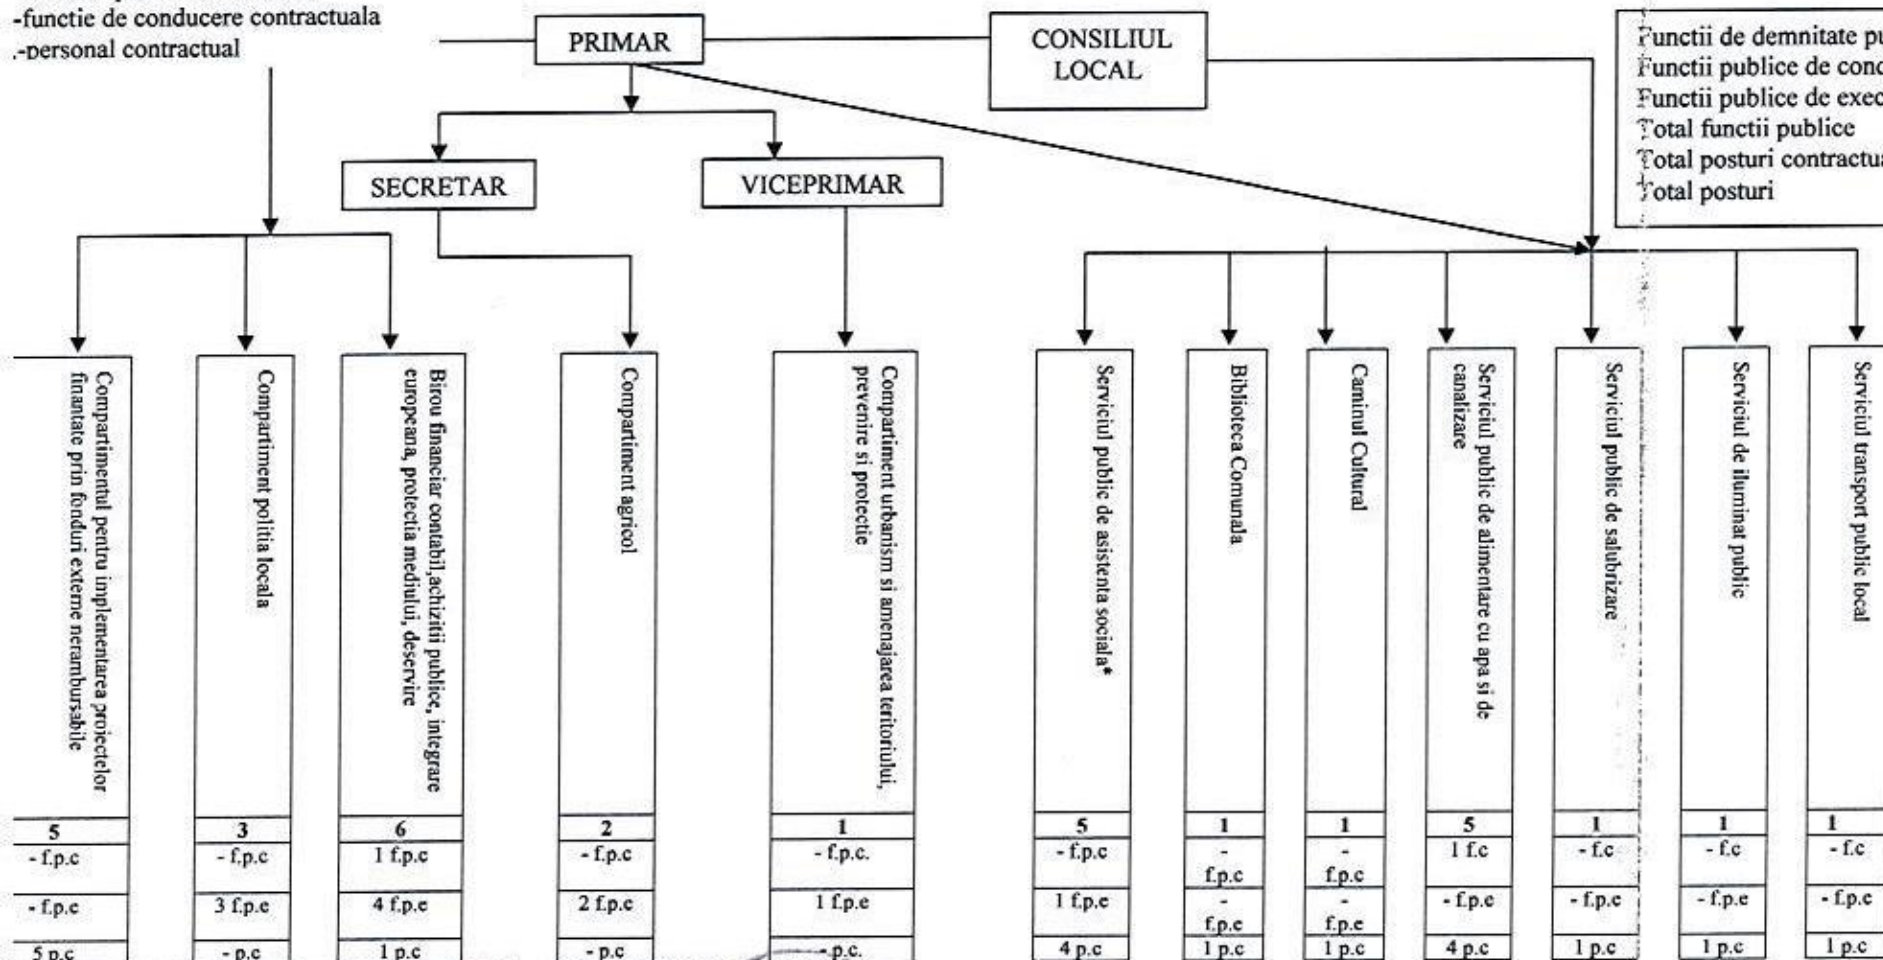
-functie de conducere contractuala
.-personal contractual

PRIMAR

CONSILIUL LOCAL

Functii de demnitate pu
Functii publice de cond
Functii publice de exec
Total functii publice
Total posturi contractua
Total posturi

SECRETAR

VICEPRIMAR

Compartimentul pentru implementarea proiectelor finantate prin fonduri externe nerambursabile

Compartiment politia locala

Birou financiar contabil,achizitii publice, integrare europeana, protectia mediului, deservire

Compartiment agricol

Compartiment urbanism si amenajarea teritoriului, prevenire si protectie

Serviciul public de asistenta sociala*

Biblioteca Comunala

Caminul Cultural

Serviciul public de alimentare cu apa si de canalizare

Serviciul public de salubrizare

Serviciul de iluminat public

Serviciul transport public local

| 5 | 3 | 6 | 2 | 1 | 5 | 1 | 1 | 5 | 1 | 1 | 1 |
|---|---|---|---|---|---|---|---|---|---|---|---|
| - f.p.c | - f.p.c | 1 f.p.c | - f.p.c | - f.p.c. | - f.p.c | - f.p.c | - f.p.c | 1 f.c | - f.c | - f.c | - f.c |
| - f.p.e | 3 f.p.e | 4 f.p.e | 2 f.p.e | 1 f.p.e | 1 f.p.e | - f.p.e | - f.p.e | - f.p.e | - f.p.e | - f.p.e | - f.p.e |
| 5 p.c | - p.c | 1 p.c | - p.c | - p.c. | 4 p.c | 1 p.c | 1 p.c | 4 p.c | 1 p.c | 1 p.c | 1 p.c |